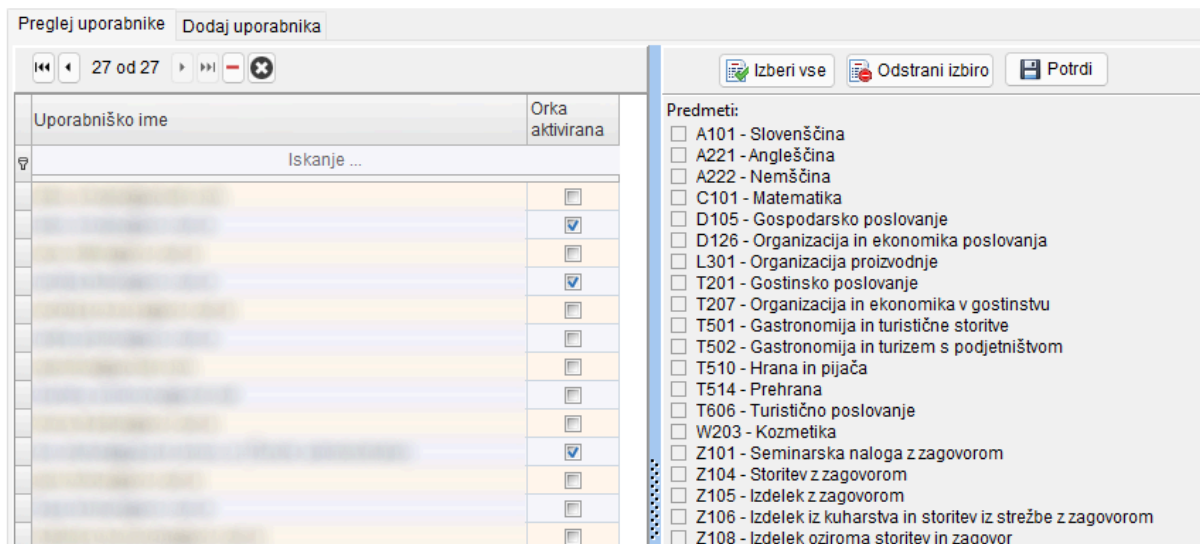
Preglej uporabnike Dodaj uporabnika

27 od 27

| Uporabniško ime | Orka aktivirana |
|---|---|
| Iskanje ... | |
| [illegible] | |
| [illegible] | |
| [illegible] | |
| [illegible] | |
| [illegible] | |
| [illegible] | |
| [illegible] | |
| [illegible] | |
| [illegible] | |
| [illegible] | |
| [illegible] | |
| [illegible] | |
| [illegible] | |

Izberi vse Odstrani izbiro Potrdi

Predmeti:
A101 - Slovenščina
A221 - Angleščina
A222 - Nemščina
C101 - Matematika
D105 - Gospodarsko poslovanje
D126 - Organizacija in ekonomika poslovanja
L301 - Organizacija proizvodnje
T201 - Gostinsko poslovanje
T207 - Organizacija in ekonomika v gostinstvu
T501 - Gastronomija in turistične storitve
T502 - Gastronomija in turizem s podjetništvom
T510 - Hrana in pijača
T514 - Prehrana
T606 - Turistično poslovanje
W203 - Kozmetika
Z101 - Seminarska naloga z zagovorom
Z104 - Storitev z zagovorom
Z105 - Izdelek z zagovorom
Z106 - Izdelek iz kuharstva in storitev iz strežbe z zagovorom
Z108 - Izdelek oziroma storitev in zagovor